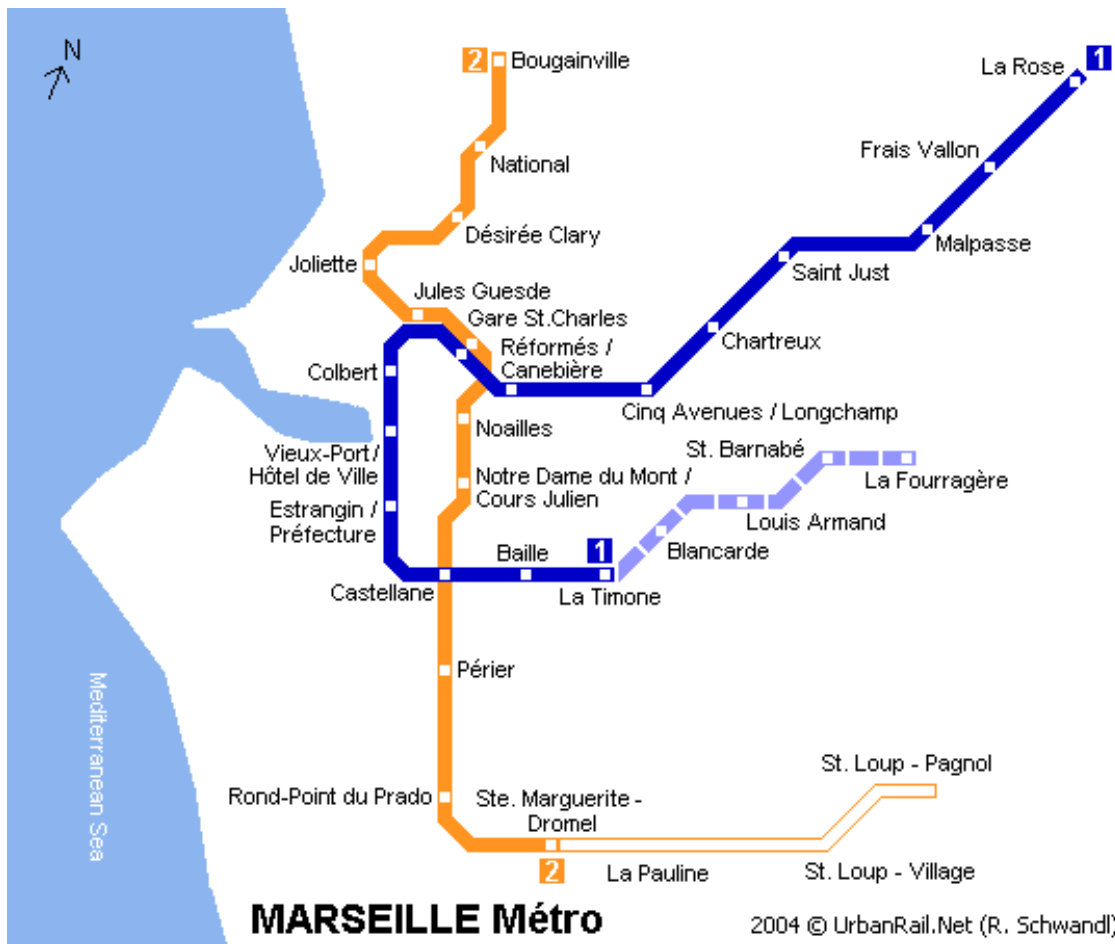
N

2 Bougainville

1 La Rose

National

Frais Vallon

Désirée Clary

Malpasse

Joliette

Saint Just

Jules Guesde

Gare St.Charles

Chartreux

Colbert

Réformés / Canebière

Cinq Avenues / Longchamp

Noailles

Vieux-Port / Hôtel de Ville

St. Barnabé

Notre Dame du Mont / Cours Julien

La Fourragère

Estrangin / Préfecture

Louis Armand

Baille

1

Blancarde

Castellane

La Timone

Périer

Mediterranean Sea

St. Loup - Pagnol

Rond-Point du Prado

Ste. Marguerite - Dromel

2

La Pauline

St. Loup - Village

MARSEILLE Métro

2004 © UrbanRail.Net (R. Schwandl)